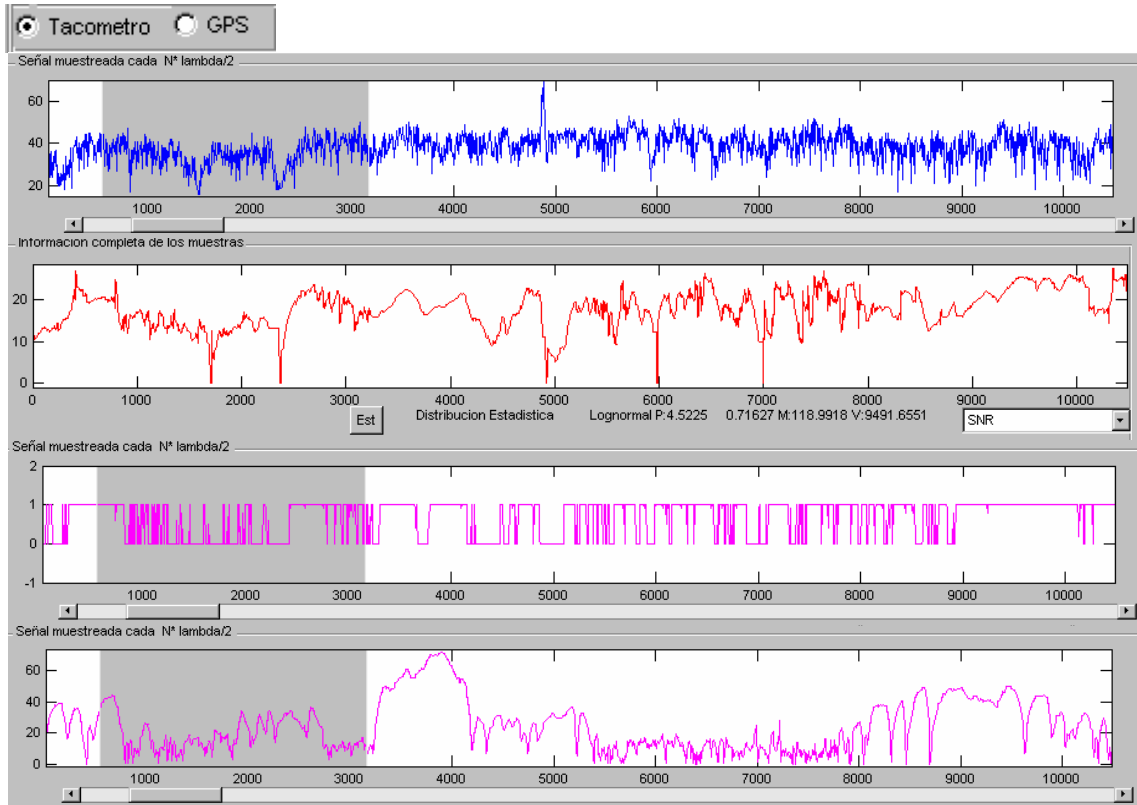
Tacometro GPS

Señal muestreada cada N° lambda/2

60
40
20
1000 2000 3000 4000 5000 6000 7000 8000 9000 10000

Informacion completa de los muestras

20
10
0
0 1000 2000 3000 4000 5000 6000 7000 8000 9000 10000

Est Distribucion Estadistica Lognormal P:4.5225 0.71627 M:118.9918 V:9491.6551 SNR

Señal muestreada cada N° lambda/2

2
1
0
-1
1000 2000 3000 4000 5000 6000 7000 8000 9000 10000

Señal muestreada cada N° lambda/2

60
40
20
0
1000 2000 3000 4000 5000 6000 7000 8000 9000 10000